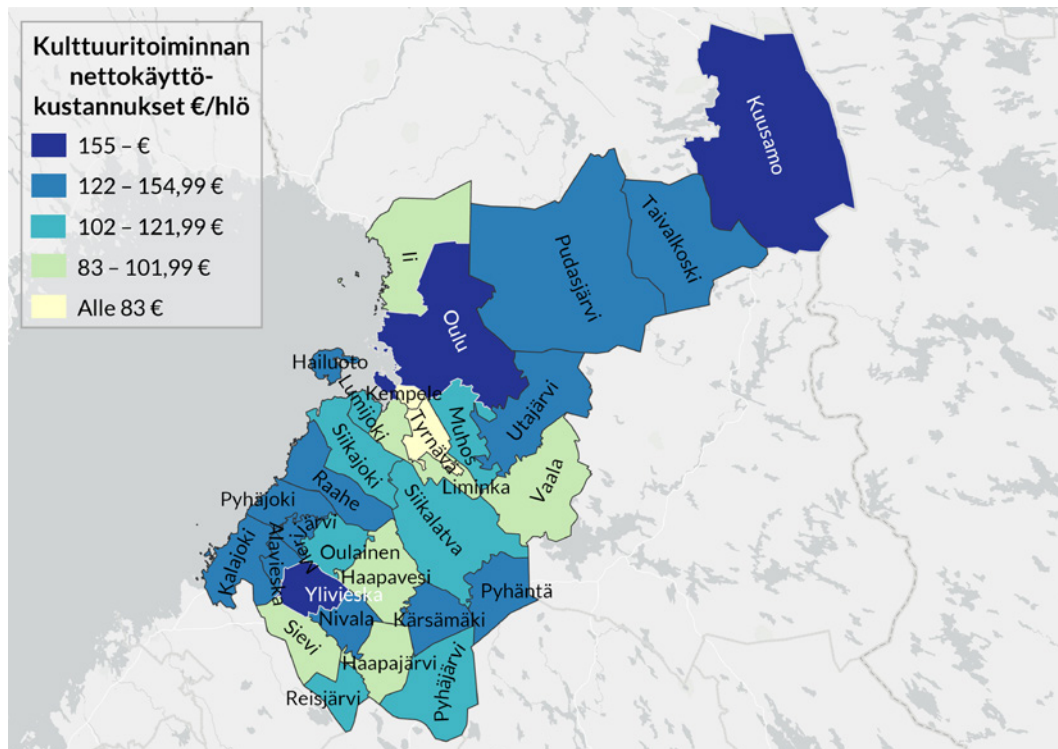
Kulttuuritoiminnan nettokäyttökustannukset €/hlö

155 – €

122 – 154,99 €

102 – 121,99 €

83 – 101,99 €

Alle 83 €

Kuusamo

Taivalkoski

Pudasjärvi

Ii

Oulu

Hailuoto

Lumijoki

Kempele

Tyrnävä

Muhos

Utajärvi

Siikajoki

Liminka

Vaala

Raahe

Pyhäjoki

Siikalatva

Merijärvi

Alavieska

Kalajoki

Oulainen

Haapavesi

Ylivieska

Pyhäntä

Kärsämäki

Nivala

Sievi

Haapajärvi

Pyhäjärvi

Reisjärvi